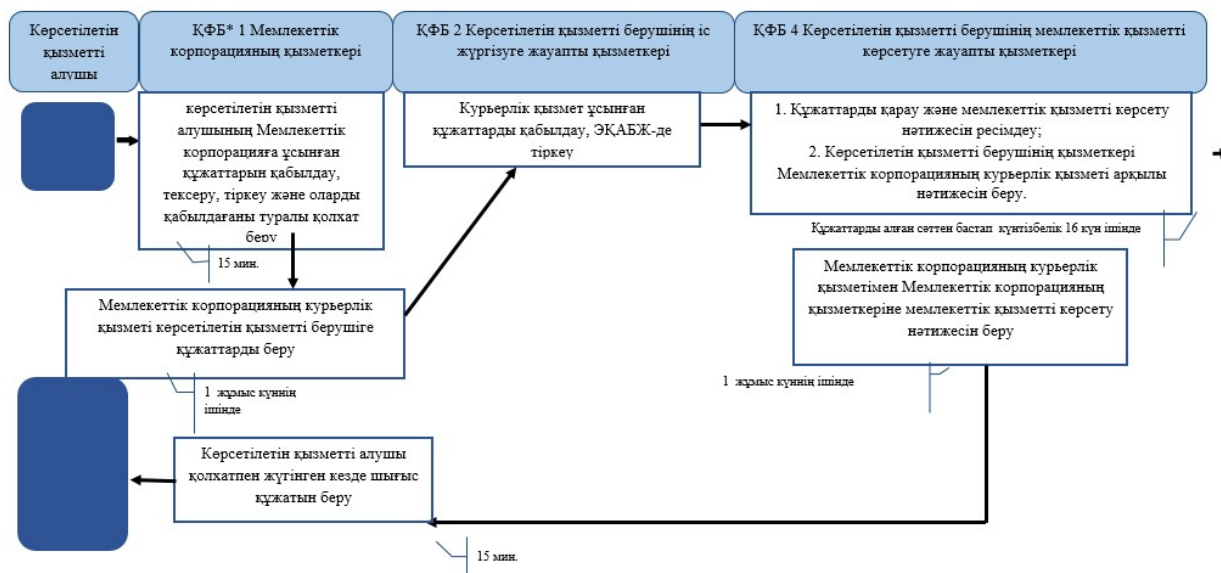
Көрсетілетін қызметті алушы

ҚФБ* 1 Мемлекеттік корпорацияның қызметкері

ҚФБ 2 Көрсетілетін қызметті берушінің іс жүргізуге жауапты қызметкері

ҚФБ 4 Көрсетілетін қызметті берушінің мемлекеттік қызметті көрсетуге жауапты қызметкері

көрсетілетін қызметті алушының Мемлекеттік корпорацияға ұсынған құжаттарын қабылдау, тексеру, тіркеу және оларды қабылдағаны туралы қолхат беру

Курьерлік қызмет ұсынған құжаттарды қабылдау, ЭҚАБЖ-де тіркеу

1. Құжаттарды қарау және мемлекеттік қызметті көрсету нәтижесін ресімдеу;
2. Көрсетілетін қызметті берушінің қызметкері Мемлекеттік корпорацияның курьерлік қызметі арқылы нәтижесін беру.

Құжаттарды алған сәттен бастап күнтізбелік 16 күн ішінде

15 мин.

Мемлекеттік корпорацияның курьерлік қызметімен Мемлекеттік корпорацияның қызметкеріне мемлекеттік қызметті көрсету нәтижесін беру

Мемлекеттік корпорацияның курьерлік қызметі көрсетілетін қызметті берушіге құжаттарды беру

1 жұмыс күннің ішінде

1 жұмыс күннің ішінде

Көрсетілетін қызметті алушы қолхатпен жүгінген кезде шығыс құжатын беру

15 мин.